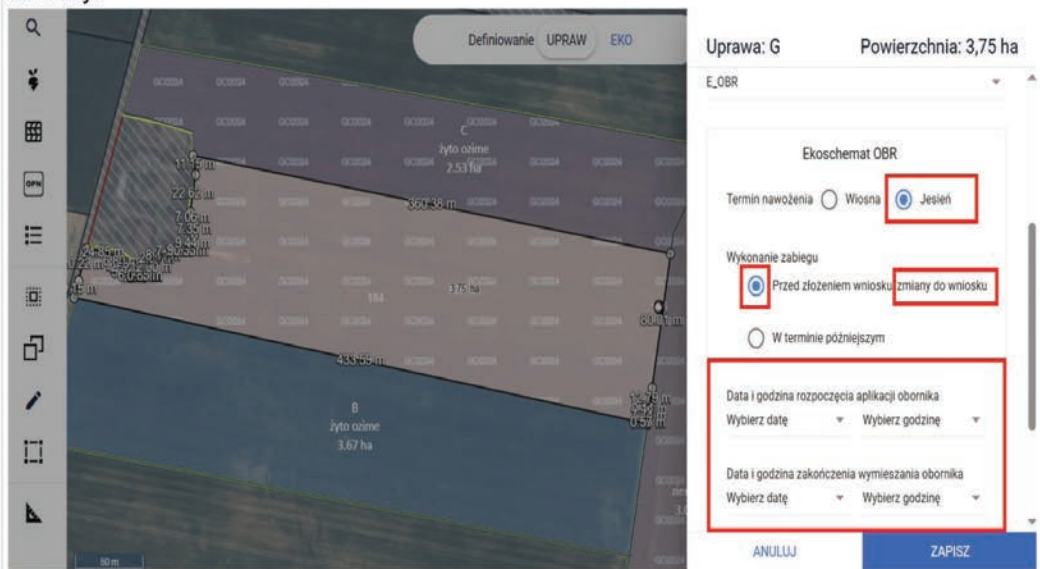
Definiowanie UPRAW EKO

C
żyto ozime
2.53 ha

360.38 m

3.75 ha

114

433.59 m

B
żyto ozime
3.67 ha

50 m

Uprawa: G Powierzchnia: 3,75 ha

E_OBR

Ekoschemat OBR

Termin nawożenia Wiosna Jesień

Wykonanie zabiegu

Przed złożeniem wniosku zmiany do wniosku

W terminie późniejszym

Data i godzina rozpoczęcia aplikacji obornika
Wybierz datę Wybierz godzinę

Data i godzina zakończenia wymieszania obornika
Wybierz datę Wybierz godzinę

ANULUJ ZAPISZ